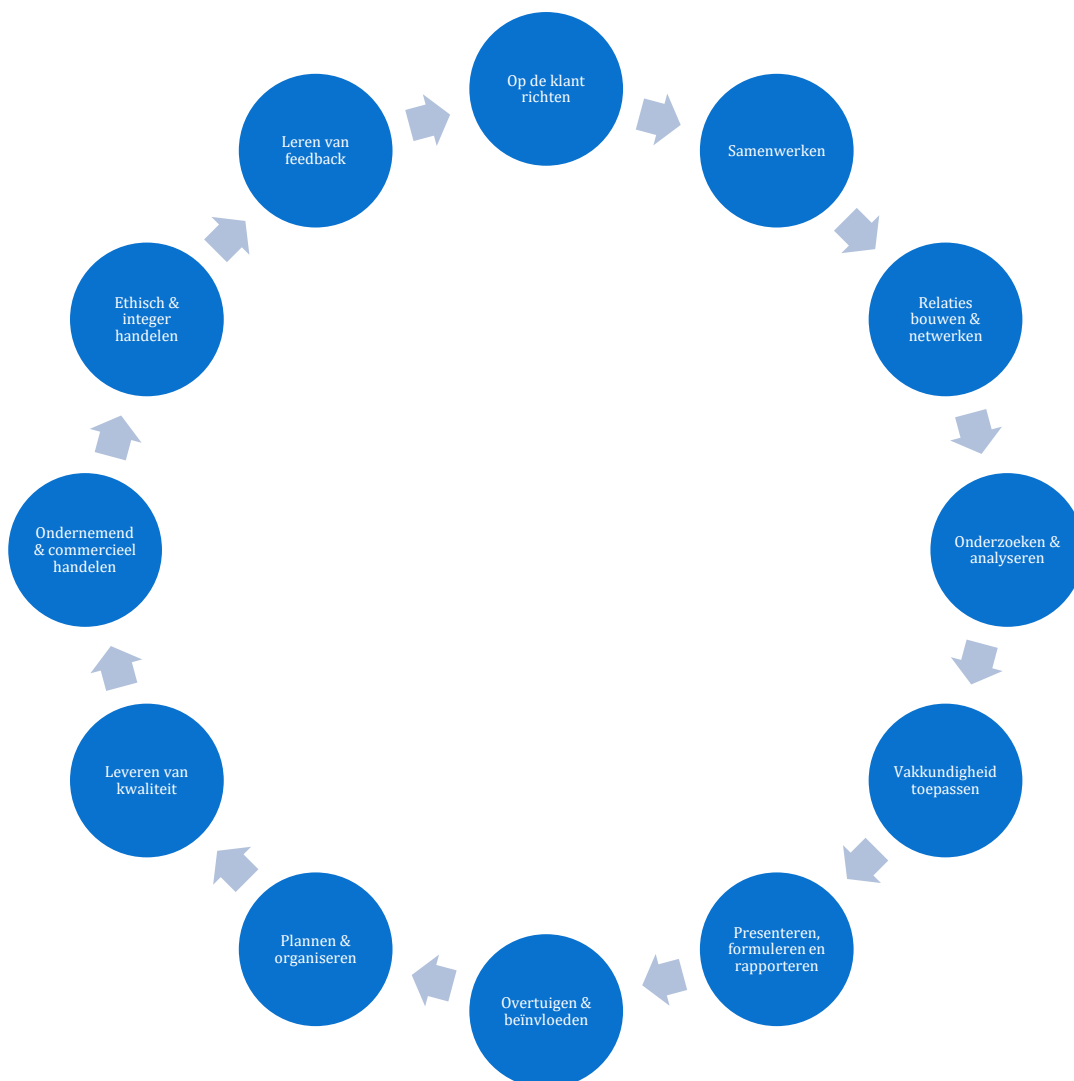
Op de klant richten

Samenwerken

Relaties bouwen & netwerken

Onderzoeken & analyseren

Vakkundigheid toepassen

Presenteren, formuleren en rapporteren

Overtuigen & beïnvloeden

Plannen & organiseren

Leveren van kwaliteit

Ondernemend & commercieel handelen

Ethisch & integer handelen

Leren van feedback